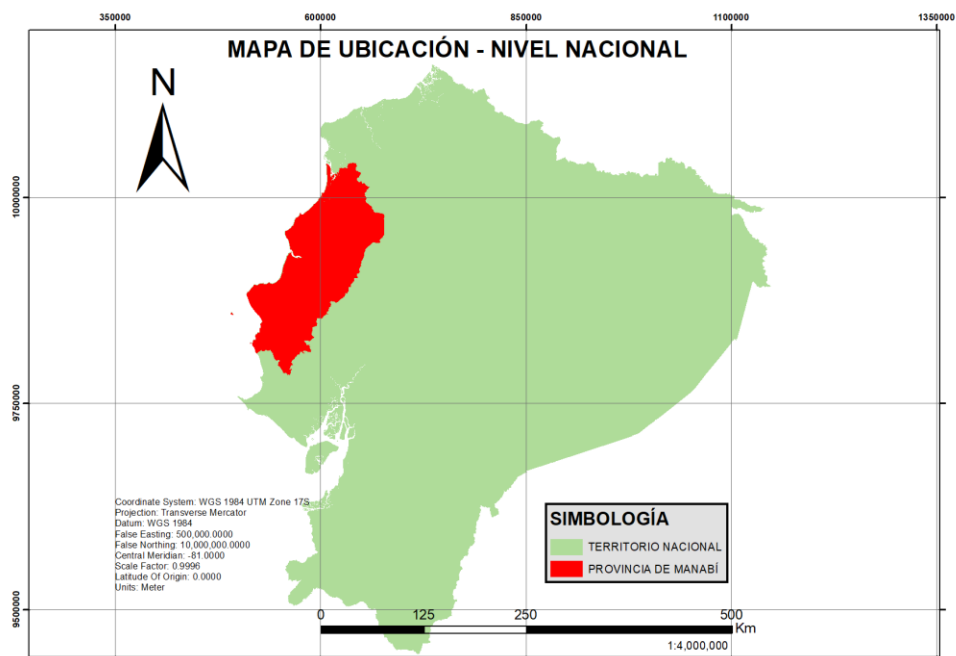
350000 600000 850000 1100000 1350000

MAPA DE UBICACIÓN - NIVEL NACIONAL

N

10000000

9750000

9500000

Coordinate System: WGS 1984 UTM Zone 17S
Projection: Transverse Mercator
Datum: WGS 1984
False Easting: 500,000.0000
False Northing: 10,000,000.0000
Central Meridian: -81.0000
Scale Factor: 0.9996
Latitude Of Origin: 0.0000
Units: Meter

SIMBOLOGÍA
TERRITORIO NACIONAL
PROVINCIA DE MANABÍ

0 125 250 500 Km

1:4,000,000